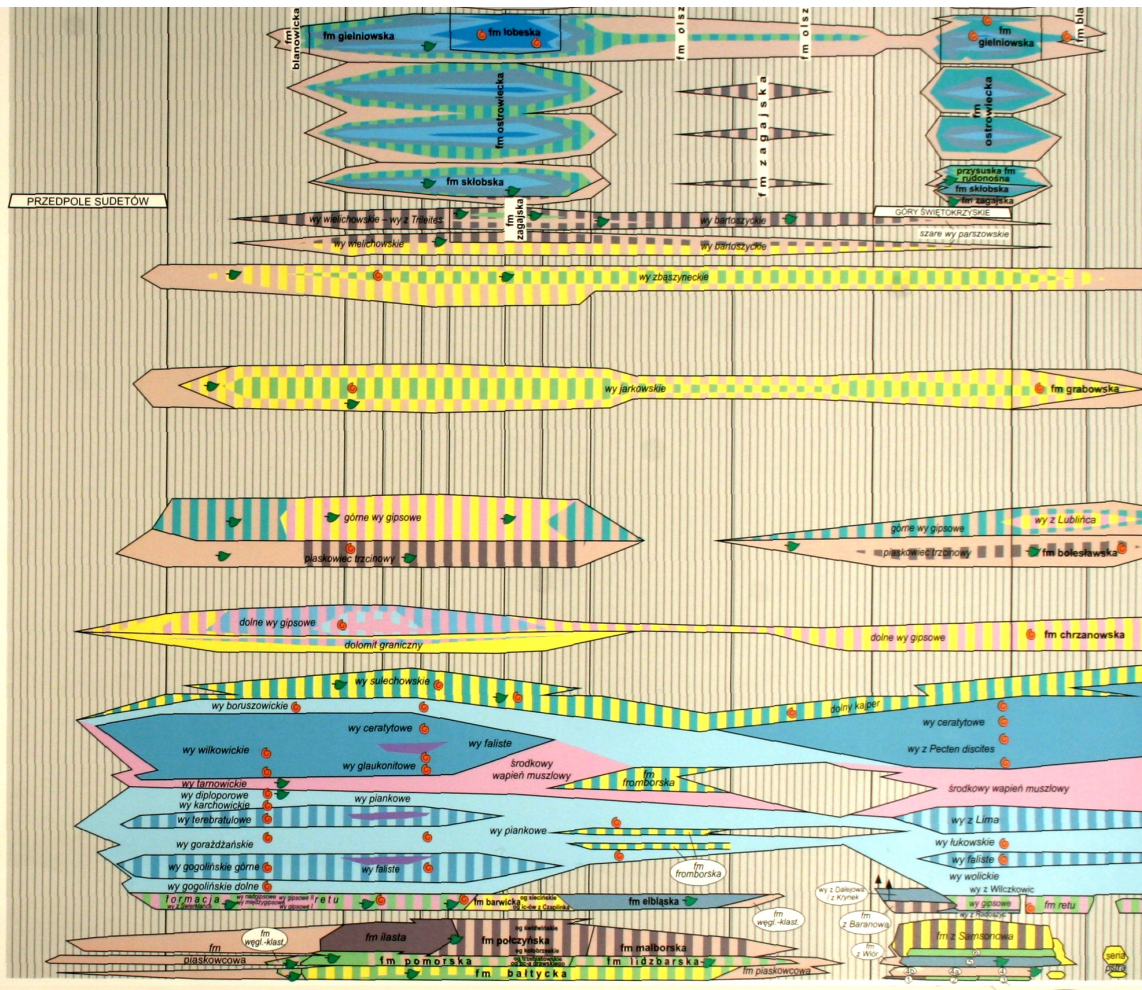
fm blanowicka
fm gielniowska
fm łobeska
fm olsz
fm olsz
fm gielniowska
fm bla
fm ostrowiecka
fm zagajska
fm ostrowiecka
fm skłobska
przysuska fm rudonośna
fm skłobska
fm zagajska
PRZEDPOLE SUDETÓW
fm zagajska
wy wielichowskie - wy z Trileites
wy bartoszyckie
GÓRY ŚWIĘTOKRZYSKIE
wy wielichowskie
wy bartoszyckie
szare wy parszowskie
wy zbąszyneckie
wy jarkowskie
fm grabowska
górne wy gipsowe
górne wy gipsowe
wy z Lublińca
piaskowiec trzcinowy
piaskowiec trzcinowy
fm bolesławska
dolne wy gipsowe
dolomit graniczny
dolne wy gipsowe
fm chrzanowska
wy sulechowskie
wy boruszowickie
dolny kajper
wy ceratytowe
wy ceratytowe
wy wilkowickie
wy faliste
wy z Pecten discites
wy glaukonitowe
środkowy wapień muszlowy
wy tarnowickie
fm fromborska
środkowy wapień muszlowy
wy diploporowe
wy karchowickie
wy piankowe
wy terebratulowe
wy z Lima
wy gorażdżańskie
wy piankowe
wy łukowskie
fm fromborska
wy faliste
wy gogolińskie górne
wy faliste
wy wolickie
wy gogolińskie dolne
wy z Wilczkowic
formacja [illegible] retu
fm barwicka
fm elbląska
wy z Dalewa / z Krynek
wy gipsowe
fm retu
fm węgl.-klast.
wy z Rodoszic
fm węgl.-klast.
fm iłasta
fm połczyńska
fm malborska
fm z Baranowa
fm z Samsonowa
fm piaskowcowa
fm pomorska
fm lidzbarska
fm z Wiór
sena
fm bałtycka
fm piaskowcowa